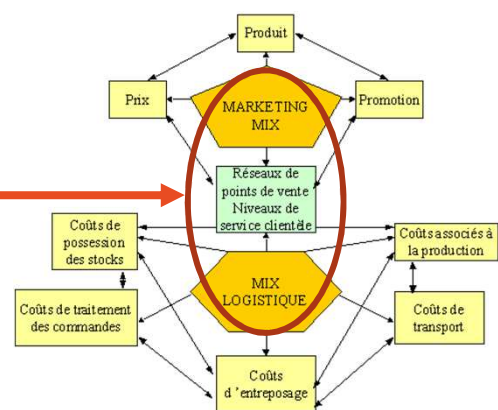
Produit

Prix

MARKETING MIX

Promotion

Réseaux de points de vente Niveaux de service clientèle

Coûts de possession des stocks

Coûts associés à la production

MIX LOGISTIQUE

Coûts de traitement des commandes

Coûts de transport

Coûts d'entreposage